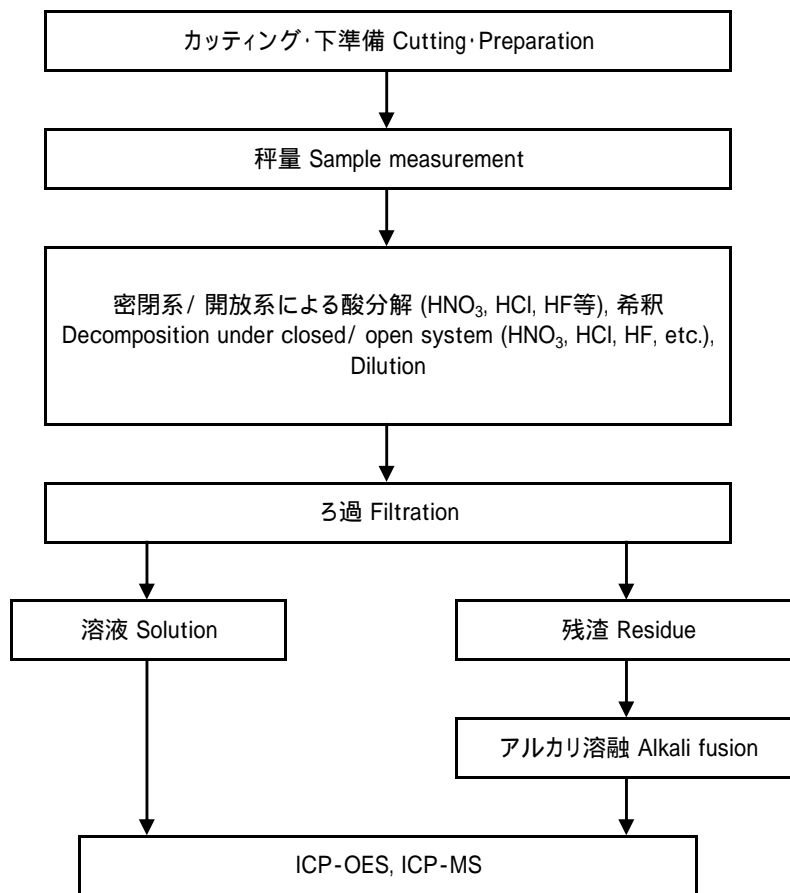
カッティング·下準備 Cutting·Preparation

秤量 Sample measurement

密閉系/ 開放系による酸分解 ($HNO_3$, HCl, HF等), 希釈
Decomposition under closed/ open system ($HNO_3$, HCl, HF, etc.), Dilution

ろ過 Filtration

溶液 Solution

残渣 Residue

アルカリ溶融 Alkali fusion

ICP-OES, ICP-MS